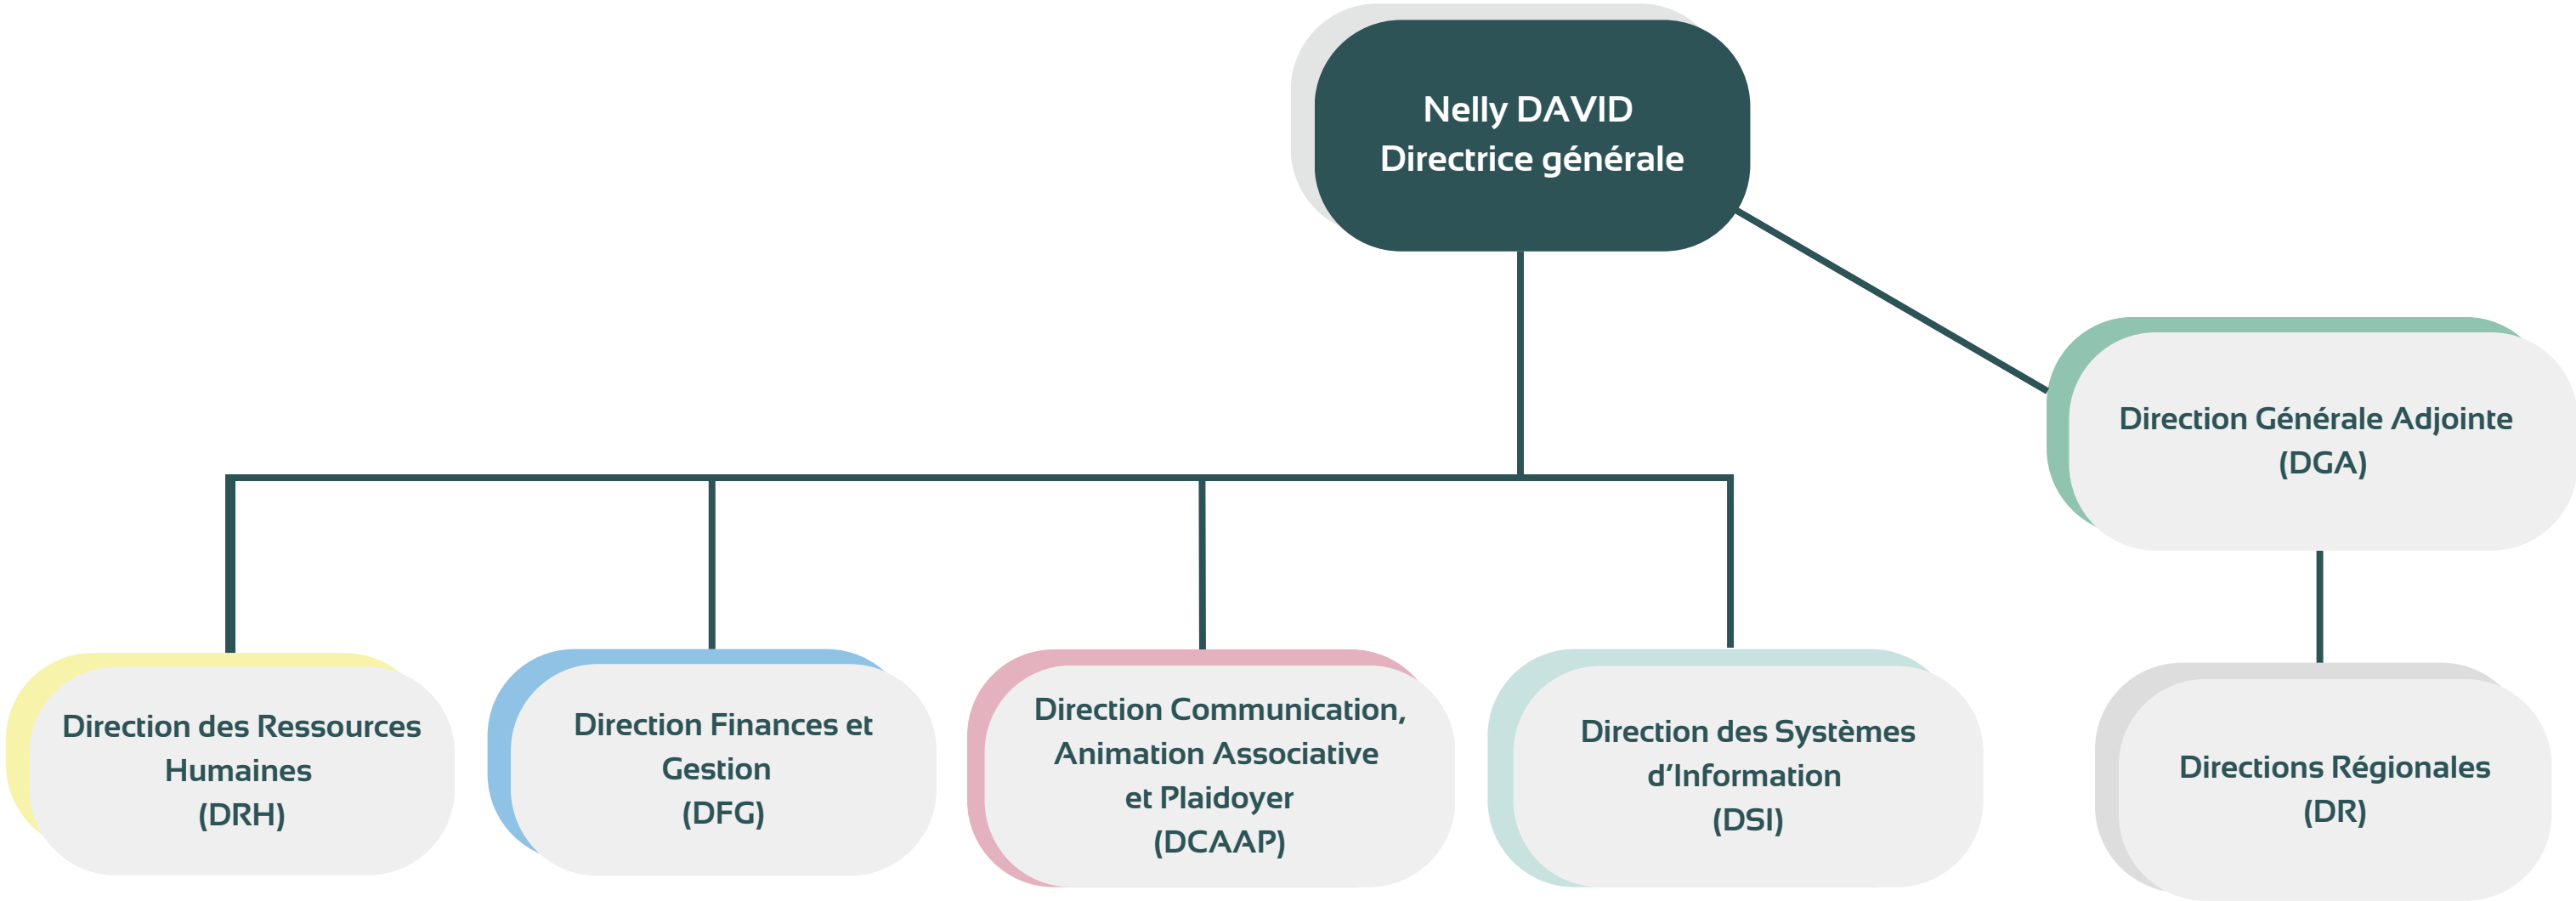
Nelly DAVID
Directrice générale

Direction Générale Adjointe
(DGA)

Direction des Ressources Humaines
(DRH)

Direction Finances et Gestion
(DFG)

Direction Communication, Animation Associative et Plaidoyer
(DCAAP)

Direction des Systèmes d'Information
(DSI)

Directions Régionales
(DR)